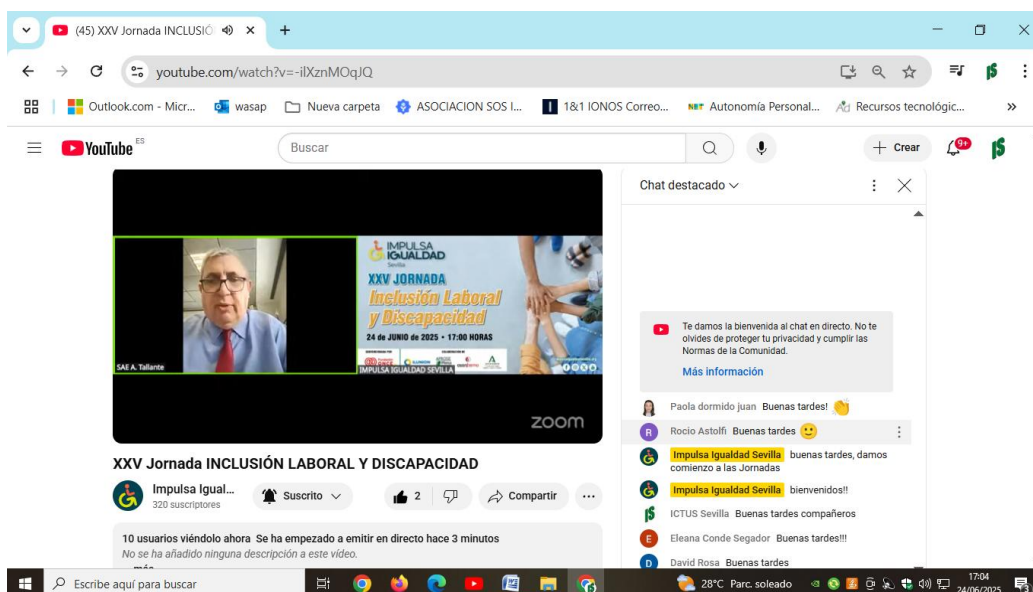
(45) XXV Jornada INCLUSIÓ ×

youtube.com/watch?v=-iIXznMOqJQ

Outlook.com - Micr... wasap Nueva carpeta ASOCIACION SOS I... 1&1 IONOS Correo... Autonomía Personal... Recursos tecnológic...

YouTube ES

Buscar

+ Crear 9+

SAE A. Tallante

IMPULSA IGUALDAD Sevilla

XXV JORNADA

Inclusión Laboral y Discapacidad

24 de JUNIO de 2025 • 17:00 HORAS

IMPULSA IGUALDAD SEVILLA

zoom

XXV Jornada INCLUSIÓN LABORAL Y DISCAPACIDAD

Impulsa Igual...
320 suscriptores

Suscrito

2

Compartir

...

10 usuarios viéndolo ahora Se ha empezado a emitir en directo hace 3 minutos
No se ha añadido ninguna descripción a este vídeo.

Chat destacado

Te damos la bienvenida al chat en directo. No te olvides de proteger tu privacidad y cumplir las Normas de la Comunidad.

Más información

Paola dormido juan Buenas tardes!

Rocio Astolfi Buenas tardes

Impulsa Igualdad Sevilla buenas tardes, damos comienzo a las Jornadas

Impulsa Igualdad Sevilla bienvenidos!!

ICTUS Sevilla Buenas tardes compañeros

Eleana Conde Segador Buenas tardes!!!

David Rosa Buenas tardes

Escribe aquí para buscar

28°C Parc. soleado

17:04
24/06/2025